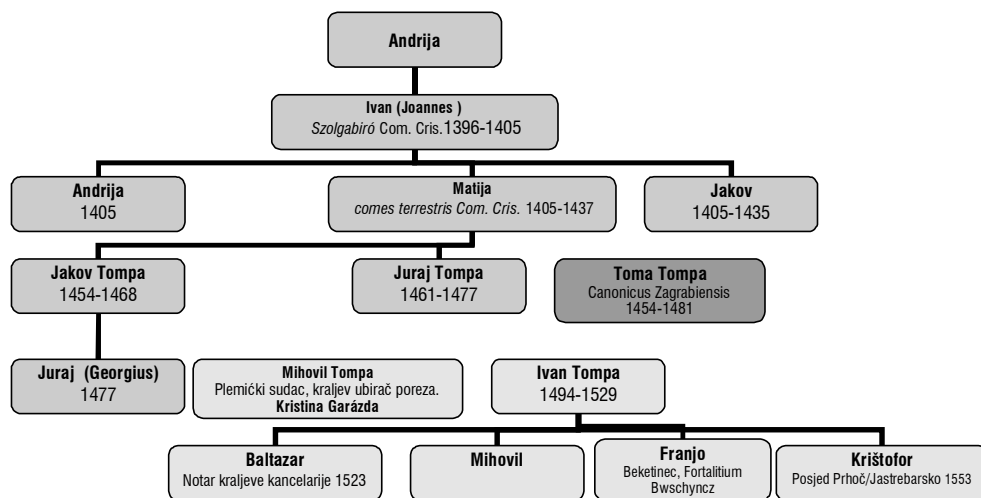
Andrija

Ivan (Joannes )
Szolgabiró Com. Cris.1396-1405

Andrija
1405

Matija
comes terrestris Com. Cris. 1405-1437

Jakov
1405-1435

Jakov Tompa
1454-1468

Juraj Tompa
1461-1477

Toma Tompa
Canonicus Zagrabiensis
1454-1481

Juraj (Georgius)
1477

Mihovil Tompa
Plemićki sudac, kraljev ubirač poreza.
Kristina Garázda

Ivan Tompa
1494-1529

Baltazar
Notar kraljeve kancelarije 1523

Mihovil

Franjo
Beketinec, Fortalitium Bwschyncz

Krištofor
Posjed Prhoč/Jastrebarsko 1553